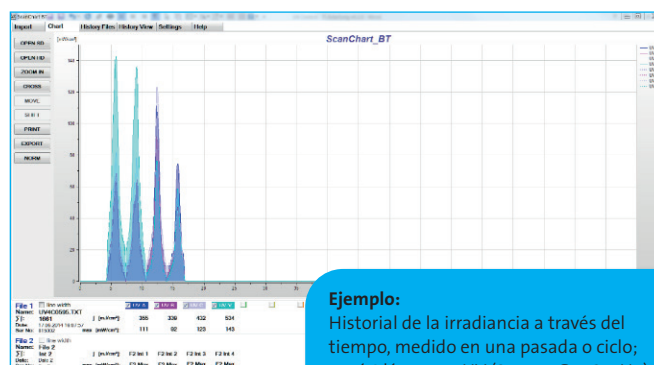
ScanChart BT

Import | Chart | History Files | History View | Settings | Help

ScanChart_BT

OPEN 1D
OPEN 2D
ZOOM IN
CROSS
MOVE
SHIFT
PRINT
EXPORT
NORM

[mW/cm²]

File 1
Name: UV400595.TXT
Sno: 1661
Date: 17.06.2011 16:07:57
Ser No: 010002

J [mJ/cm²] 355 330 432 534
max [mW/cm²] 111 92 123 143

File 2
Name: File 2
Sno: Ind 3
Date: Dist 2
Ser No:

J [mJ/cm²] F2 Int 1 F2 Int 2 F2 Int 3 F2 Int 4

**Ejemplo:**
Historial de la irradiancia a través del tiempo, medido en una pasada o ciclo;
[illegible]